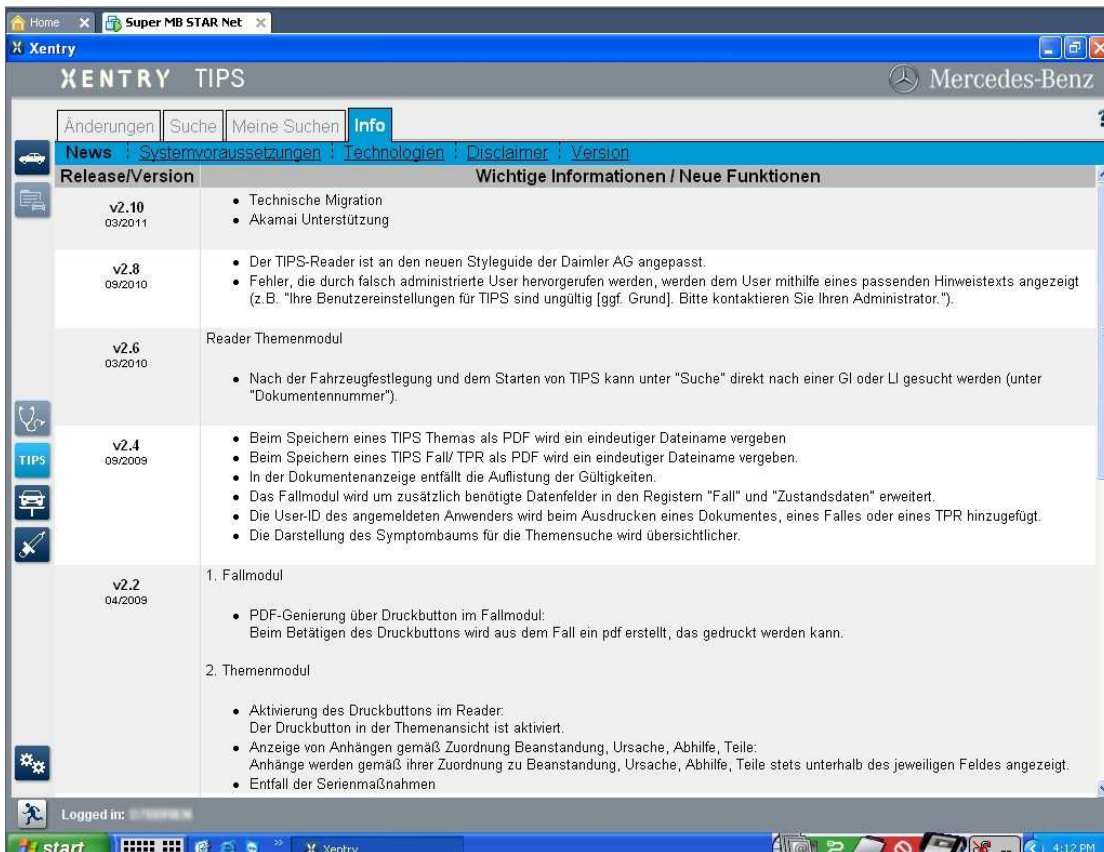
Home
Super MB STAR Net
Xentry
XENTRY TIPS
Mercedes-Benz

Änderungen | Suche | Meine Suchen | Info

News | Systemvoraussetzungen | Technologien | Disclaimer | Version

| Release/Version | Wichtige Informationen / Neue Funktionen |
|---|---|
| v2.10 03/2011 | • Technische Migration • Akamai Unterstützung |
| v2.8 09/2010 | • Der TIPS-Reader ist an den neuen Styleguide der Daimler AG angepasst. • Fehler, die durch falsch administrierte User hervorgerufen werden, werden dem User mithilfe eines passenden Hinweistexts angezeigt (z.B. "Ihre Benutzereinstellungen für TIPS sind ungültig [ggf. Grund]. Bitte kontaktieren Sie Ihren Administrator."). |
| v2.6 03/2010 | Reader Themenmodul • Nach der Fahrzeugfestlegung und dem Starten von TIPS kann unter "Suche" direkt nach einer GI oder LI gesucht werden (unter "Dokumentennummer"). |
| v2.4 09/2009 | • Beim Speichern eines TIPS Themas als PDF wird ein eindeutiger Dateiname vergeben • Beim Speichern eines TIPS Fall/ TPR als PDF wird ein eindeutiger Dateiname vergeben. • In der Dokumentenanzeige entfällt die Auflistung der Gültigkeiten. • Das Fallmodul wird um zusätzlich benötigte Datenfelder in den Registern "Fall" und "Zustandsdaten" erweitert. • Die User-ID des angemeldeten Anwenders wird beim Ausdrucken eines Dokumentes, eines Falles oder eines TPR hinzugefügt. • Die Darstellung des Symptombaums für die Themensuche wird übersichtlicher. |
| v2.2 04/2009 | 1. Fallmodul • PDF-Generierung über Druckbutton im Fallmodul: Beim Betätigen des Druckbuttons wird aus dem Fall ein pdf erstellt, das gedruckt werden kann. 2. Themenmodul • Aktivierung des Druckbuttons im Reader: Der Druckbutton in der Themenansicht ist aktiviert. • Anzeige von Anhängen gemäß Zuordnung Beanstandung, Ursache, Abhilfe, Teile: Anhänge werden gemäß ihrer Zuordnung zu Beanstandung, Ursache, Abhilfe, Teile stets unterhalb des jeweiligen Feldes angezeigt. • Entfall der Serienmaßnahmen |

TIPS
Logged in: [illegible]
start
Xentry
4:12 PM